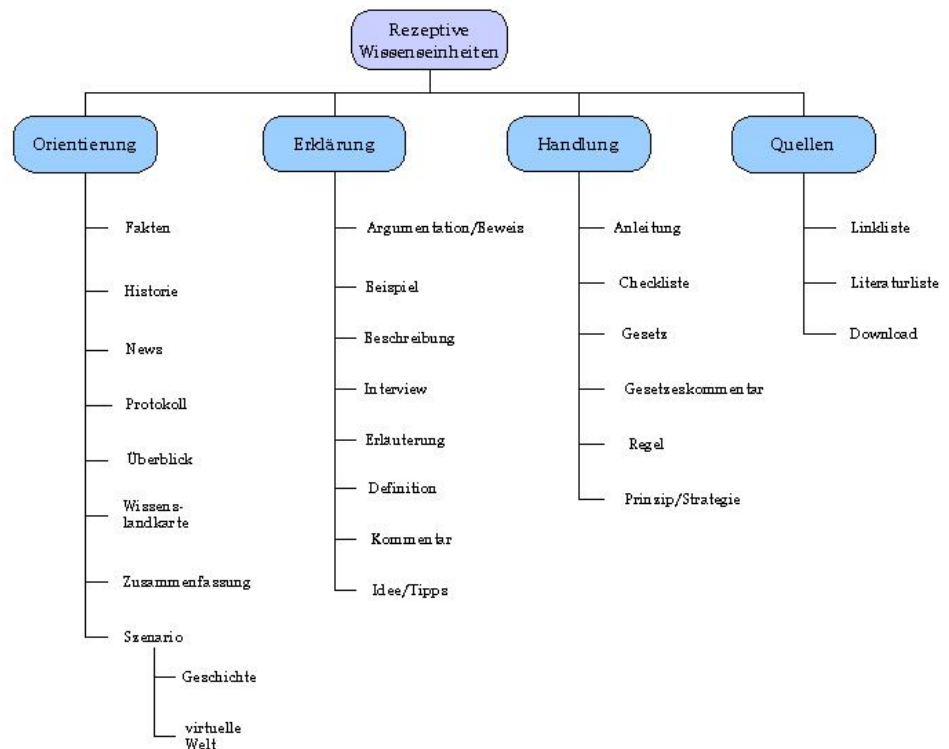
Rezeptive Wissenseinheiten

Orientierung

Fakten

Historie

News

Protokoll

Überblick

Wissenslandkarte

Zusammenfassung

Szenario

Geschichte

virtuelle Welt

Erklärung

Argumentation/Beweis

Beispiel

Beschreibung

Interview

Erläuterung

Definition

Kommentar

Idee/Tipps

Handlung

Anleitung

Checkliste

Gesetz

Gesetzeskommentar

Regel

Prinzip/Strategie

Quellen

Linkliste

Literaturliste

Download